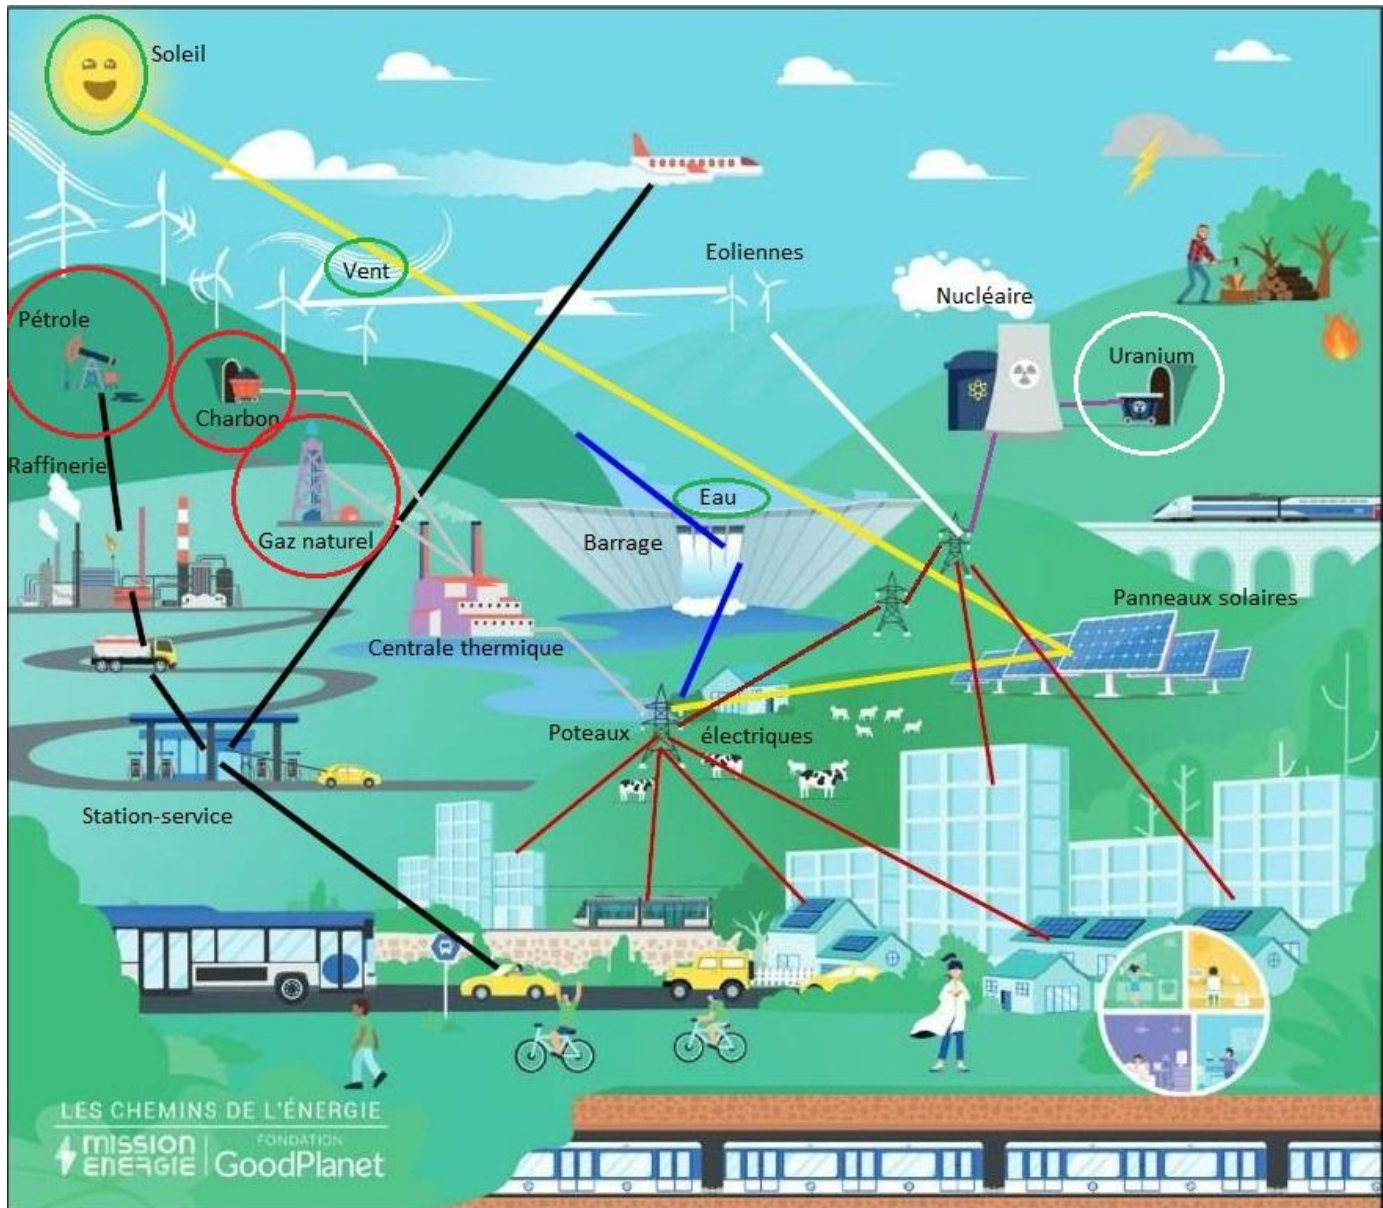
Soleil

Vent

Eoliennes

Nucléaire

Uranium

Pétrole

Charbon

Raffinerie

Gaz naturel

Eau

Barrage

Panneaux solaires

Centrale thermique

Poteaux électriques

Station-service

LES CHEMINS DE L'ÉNERGIE

mission ENERGIE

FONDATION GoodPlanet